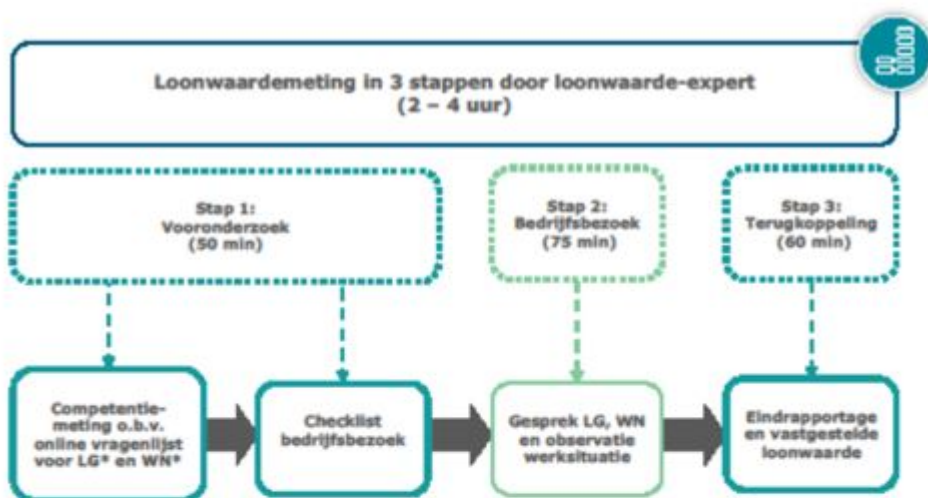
Loonwaardemeting in 3 stappen door loonwaarde-expert
(2 – 4 uur)

Stap 1:
Vooronderzoek
(50 min)

Stap 2:
Bedrijfsbezoek
(75 min)

Stap 3:
Terugkoppeling
(60 min)

Competentiemeting o.b.v. online vragenlijst voor LG* en WN*

Checklist bedrijfsbezoek

Gesprek LG, WN en observatie werksituatie

Eindrapportage en vastgestelde loonwaarde